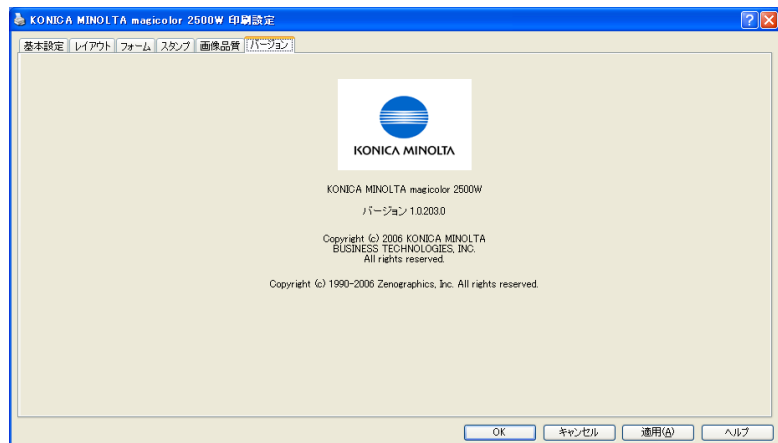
KONICA MINOLTA magicolor 2500W 印刷設定

?

基本設定 | レイアウト | フォーム | スタンプ | 画像品質 | バージョン

KONICA MINOLTA

KONICA MINOLTA magicolor 2500W

バージョン 1.0.203.0

Copyright (c) 2006 KONICA MINOLTA BUSINESS TECHNOLOGIES, INC. All rights reserved.

Copyright (c) 1990-2006 Zenographics, Inc. All rights reserved.

OK | キャンセル | 適用(A) | ヘルプ